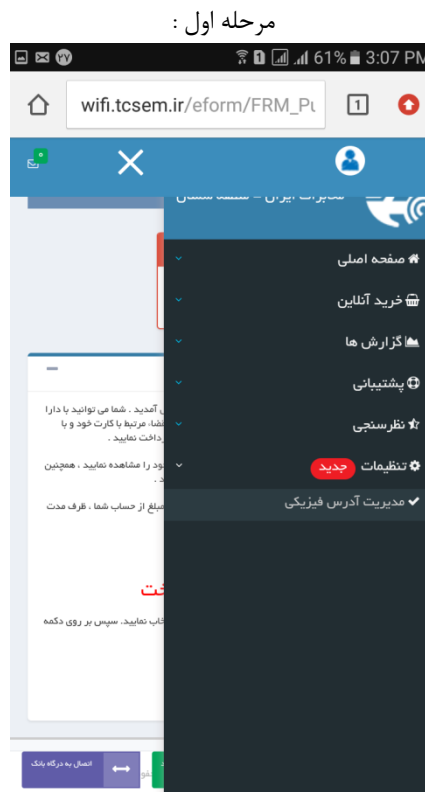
مرحله اول :

۲۷ 61% 3:07 PM

wifi.tcsem.ir/eform/FRM_Pu

1

مخابرات ایران - ستسه سمنان

صفحه اصلی

خرید آنلاین

گزارش ها

پشتیبانی

نظرسنجی

تنظیمات جدید

مدیریت آدرس فیزیکی

آمدید . شما می توانید با دارا
لطفا، مرتبط با کارت خود و با
پرداخت نمایید .

خود را مشاهده نمایید ، همچنین
.

مبلغ از حساب شما ، ظرف مدت

ت

خاب نمایید. سپس بر روی دکمه

اتصال به درگاه بانک